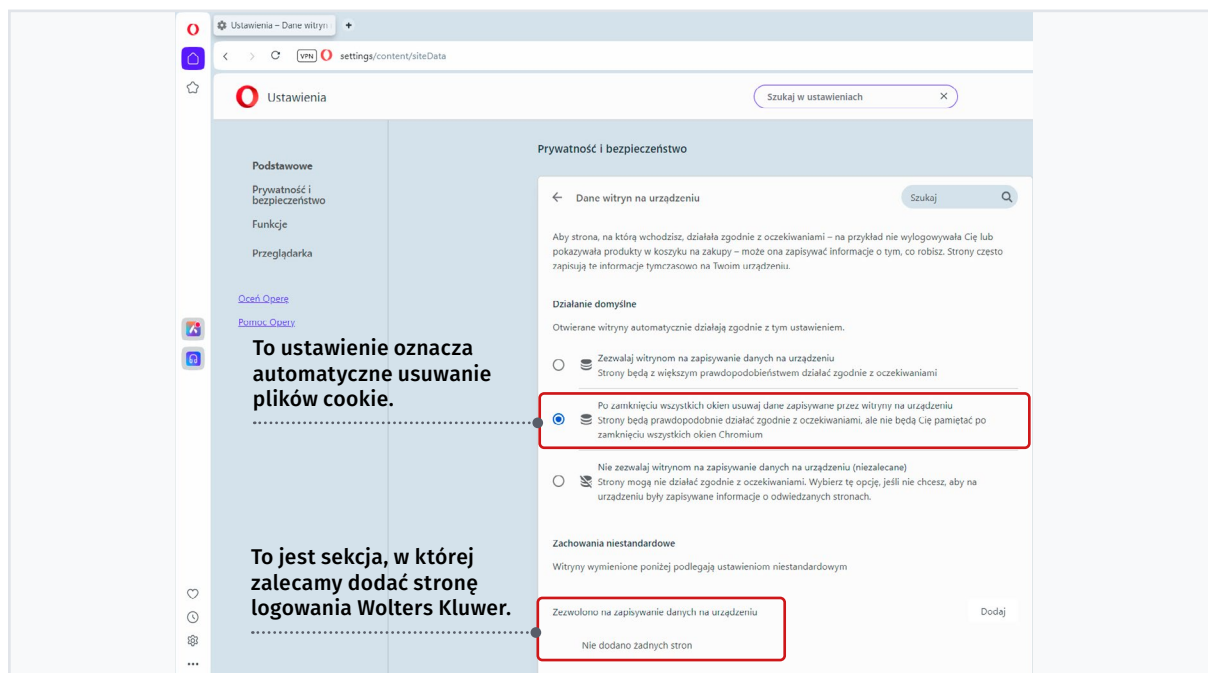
Ustawienia – Dane witryn

VPN settings/content/siteData

Ustawienia

Szukaj w ustawieniach

Podstawowe

Prywatność i bezpieczeństwo

Funkcje

Przeglądarka

Oceń Operę

Pomoc Opery

Prywatność i bezpieczeństwo

Dane witryn na urządzeniu

Szukaj

Aby strona, na którą wchodzisz, działała zgodnie z oczekiwaniami – na przykład nie wylogowywała Cię lub pokazywała produkty w koszyku na zakupy – może ona zapisywać informacje o tym, co robisz. Strony często zapisują te informacje tymczasowo na Twoim urządzeniu.

Działanie domyślne

Otwierane witryny automatycznie działają zgodnie z tym ustawieniem.

Zezwalaj witrynom na zapisywanie danych na urządzeniu
Strony będą z większym prawdopodobieństwem działać zgodnie z oczekiwaniami

Po zamknięciu wszystkich okien usuwaj dane zapisywane przez witryny na urządzeniu
Strony będą prawdopodobnie działać zgodnie z oczekiwaniami, ale nie będą Cię pamiętać po zamknięciu wszystkich okien Chromium

Nie zezwalaj witrynom na zapisywanie danych na urządzeniu (niezalecane)
Strony mogą nie działać zgodnie z oczekiwaniami. Wybierz tę opcję, jeśli nie chcesz, aby na urządzeniu były zapisywane informacje o odwiedzanych stronach.

Zachowania niestandardowe

Witryny wymienione poniżej podlegają ustawieniom niestandardowym

Zezwolono na zapisywanie danych na urządzeniu

Dodaj

Nie dodano żadnych stron

To ustawienie oznacza automatyczne usuwanie plików cookie.

To jest sekcja, w której zalecamy dodać stronę logowania Wolters Kluwer.